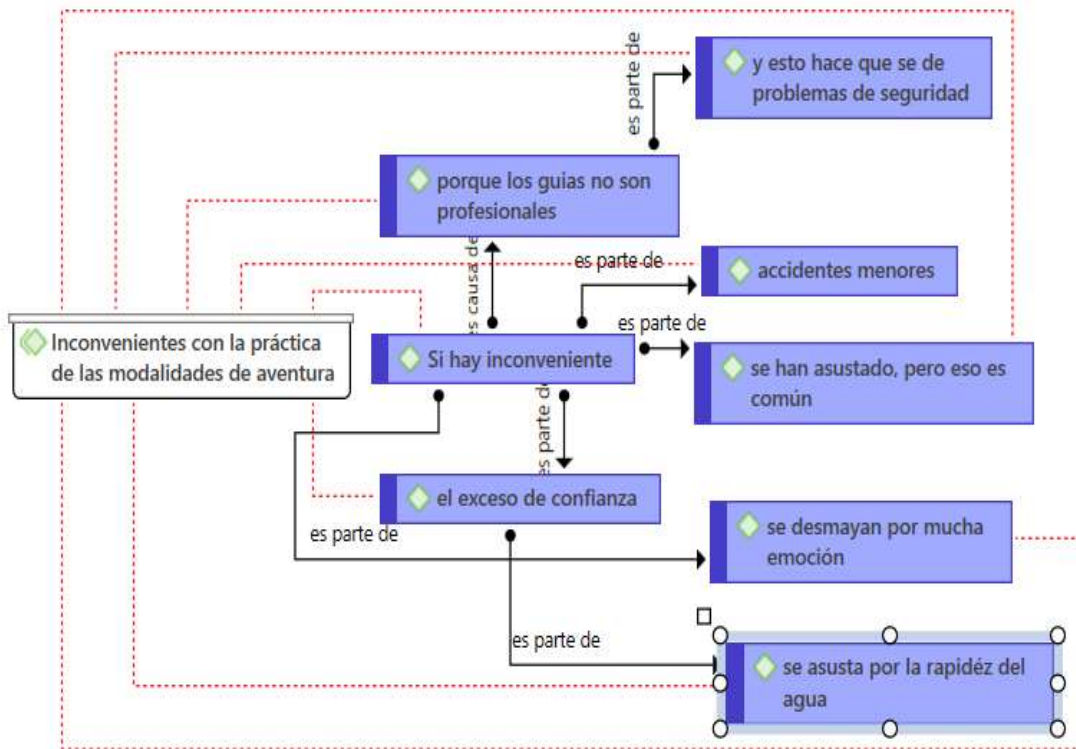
es parte de

y esto hace que se de problemas de seguridad

porque los guias no son profesionales

es causa de

es parte de

accidentes menores

es parte de

Inconvenientes con la práctica de las modalidades de aventura

Si hay inconveniente

se han asustado, pero eso es común

es parte de

el exceso de confianza

es parte de

se desmayan por mucha emoción

es parte de

se asusta por la rapidéz del agua